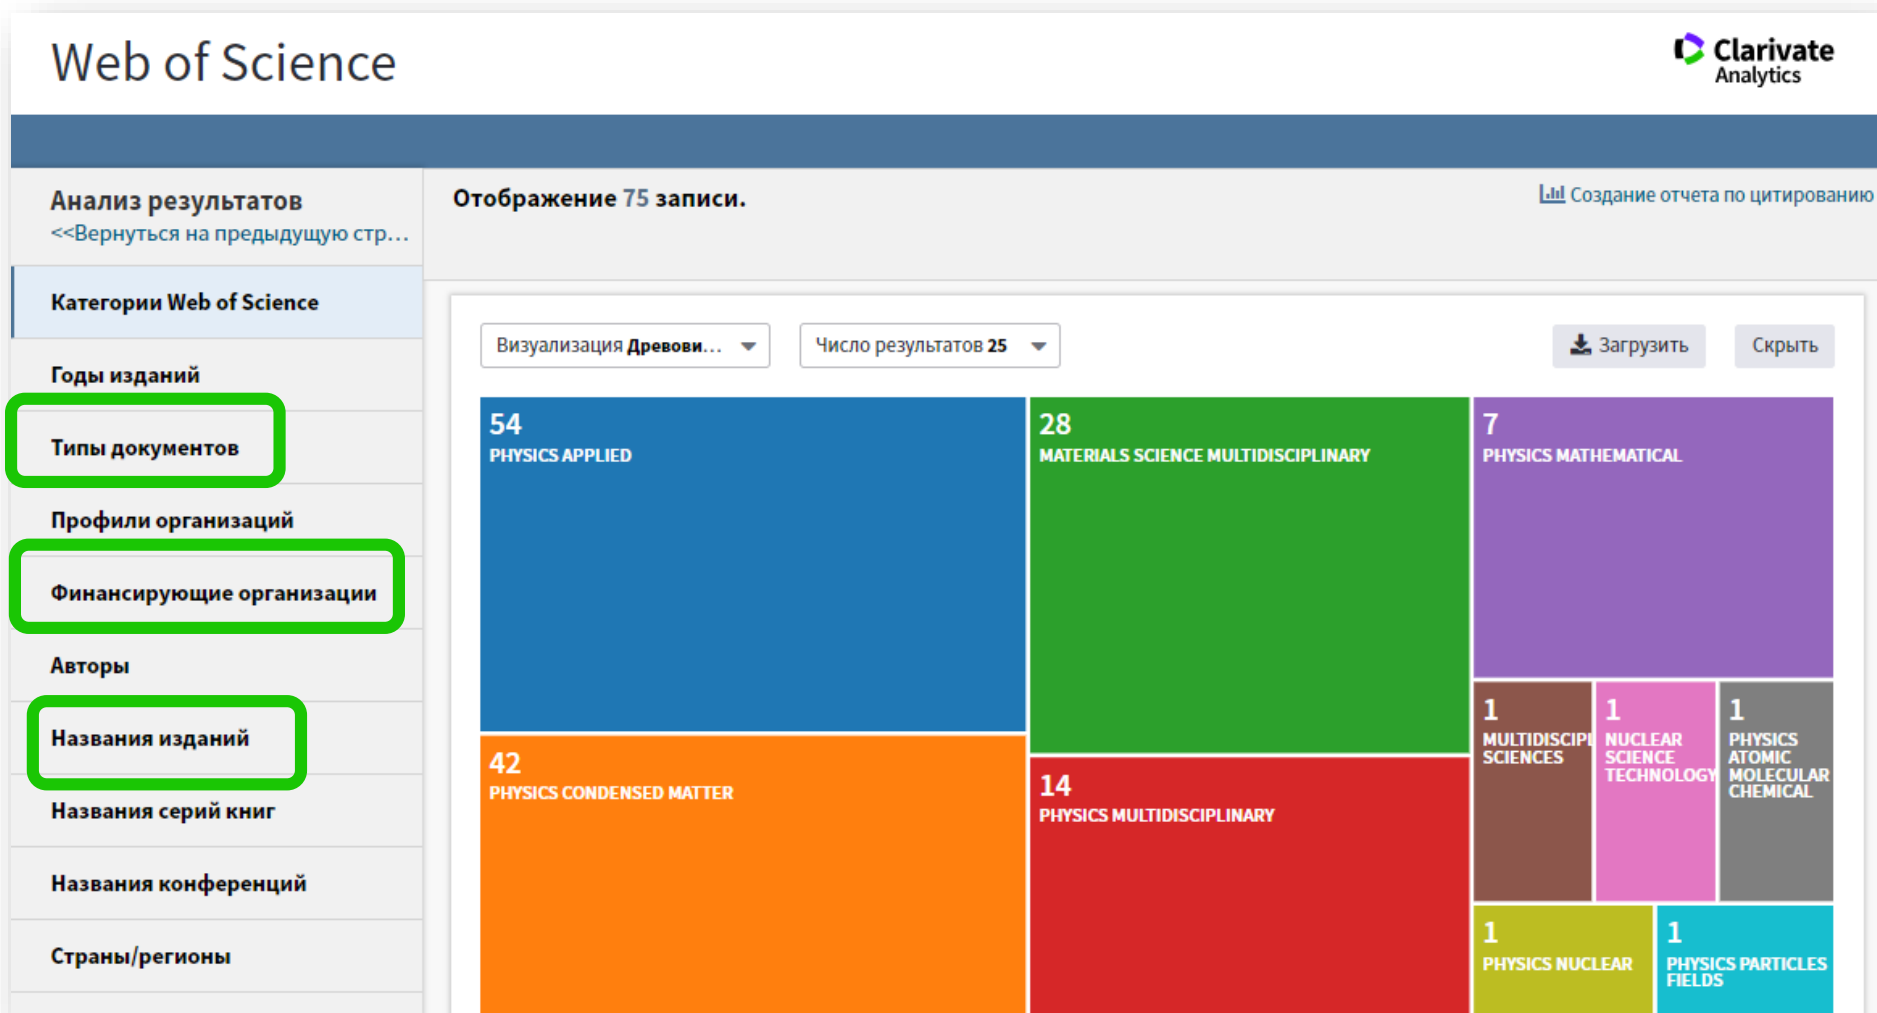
Web of Science

Clarivate Analytics

Анализ результатов
<<Вернуться на предыдущую стр...

Категории Web of Science

Годы изданий

Типы документов

Профили организаций

Финансирующие организации

Авторы

Названия изданий

Названия серий книг

Названия конференций

Страны/регионы

Отображение 75 записи.

Создание отчета по цитированию

Визуализация Древови...

Число результатов 25

Загрузить

Скрыть

54
PHYSICS APPLIED

28
MATERIALS SCIENCE MULTIDISCIPLINARY

7
PHYSICS MATHEMATICAL

42
PHYSICS CONDENSED MATTER

14
PHYSICS MULTIDISCIPLINARY

1
MULTIDISCIPL SCIENCES

1
NUCLEAR SCIENCE TECHNOLOGY

1
PHYSICS ATOMIC MOLECULAR CHEMICAL

1
PHYSICS NUCLEAR

1
PHYSICS PARTICLES FIELDS